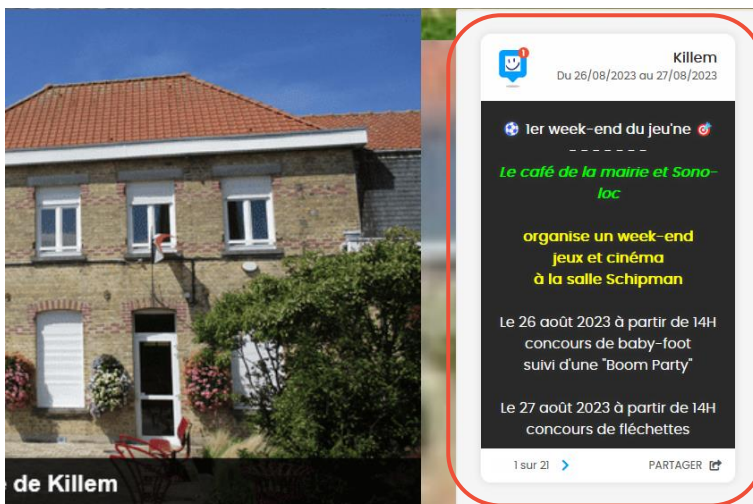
e de Killem

1

Killem
Du 26/08/2023 au 27/08/2023

1er week-end du jeu'ne
- - - - - - -
Le café de la mairie et Sono-loc

organise un week-end jeux et cinéma à la salle Schipman

Le 26 août 2023 à partir de 14H concours de baby-foot suivi d'une "Boom Party"

Le 27 août 2023 à partir de 14H concours de fléchettes

1 sur 21 >

PARTAGER